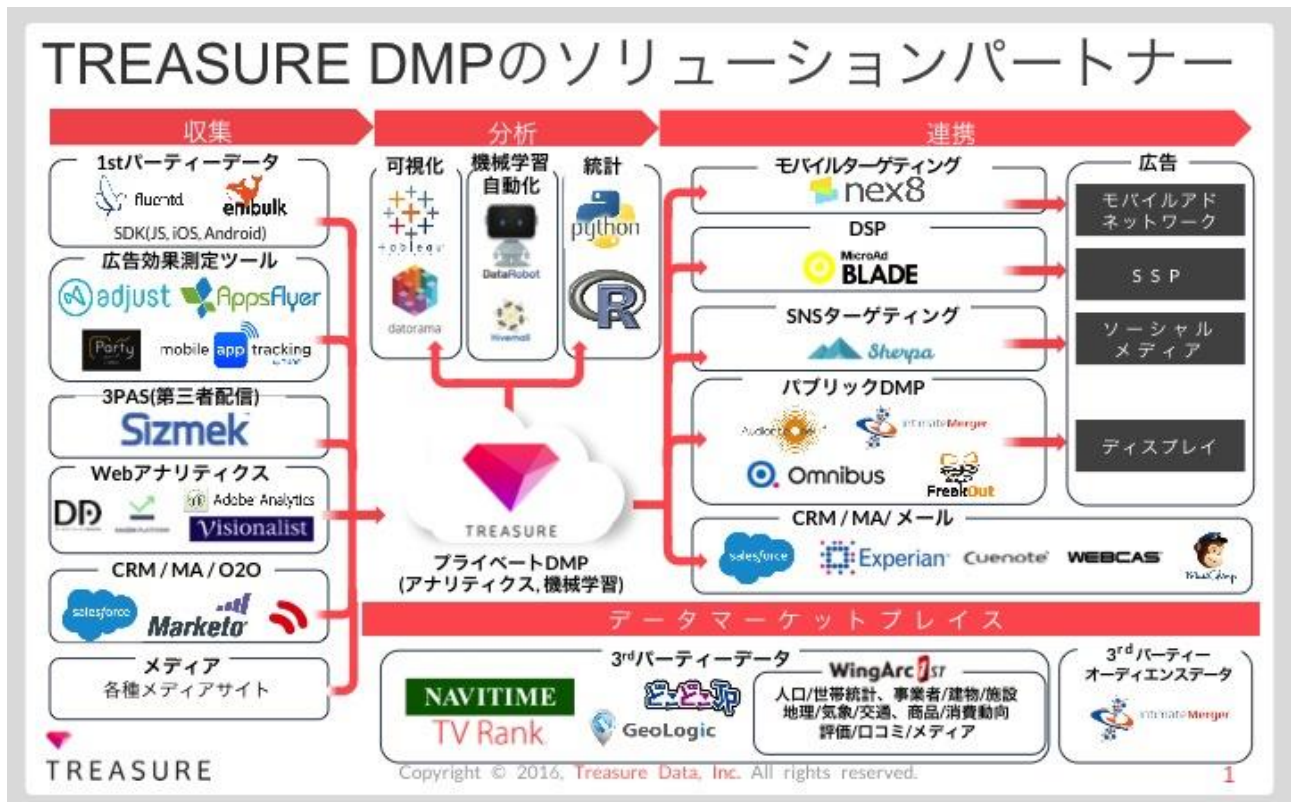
TREASURE DMPのソリューションパートナー

収集

1stパーティーデータ
fluentd
embulk
SDK(JS, iOS, Android)

広告効果測定ツール
adjust
AppsFlyer
Party
mobile app tracking

3PAS(第三者配信)
Sizmek

Webアナリティクス
DD
Adobe Analytics
Visionalist

CRM / MA / O2O
salesforce
Marketo

メディア
各種メディアサイト

分析

可視化
tableau
datorama

機械学習 自動化
DataRobot
Hivemall

統計
python
R

TREASURE
プライベートDMP
(アナリティクス, 機械学習)

連携

モバイルターゲティング
nex8

DSP
MicroAd BLADE

SNSターゲティング
Sherpa

パブリックDMP
AudienceOne
IntimateMerger
Omnibus
FreakOut

CRM / MA/ メール
salesforce
Experian
Cuenote
WEBCAS
MailChimp

広告
モバイルアド ネットワーク
SSP
ソーシャル メディア
ディスプレイ

データマーケットプレイス

3rdパーティーデータ
NAVITIME
TV Rank
GeoLogic
WingArc 1st
人口/世帯統計、事業者/建物/施設
地理/気象/交通、商品/消費動向
評価/口コミ/メディア

3rdパーティー オーディエンスデータ
IntimateMerger

TREASURE
Copyright © 2016, Treasure Data, Inc. All rights reserved.
1